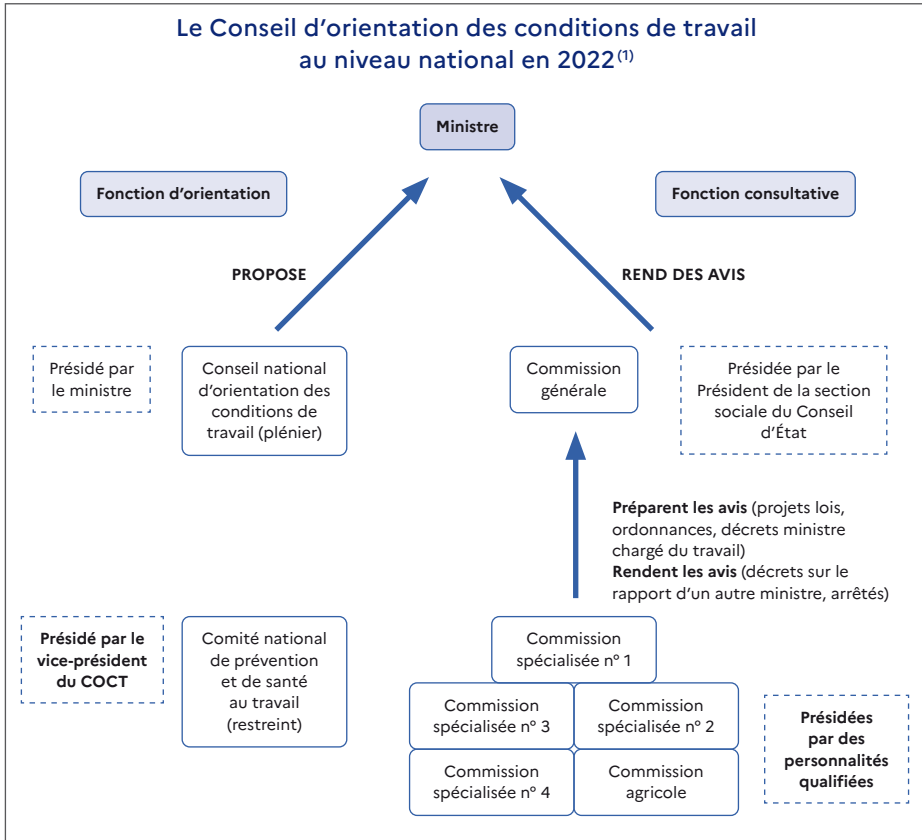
Le Conseil d'orientation des conditions de travail au niveau national en 2022$^{(1)}$

Ministre

Fonction d'orientation

Fonction consultative

PROPOSE

REND DES AVIS

Présidé par le ministre

Conseil national d'orientation des conditions de travail (plénier)

Commission générale

Présidée par le Président de la section sociale du Conseil d'État

Préparent les avis (projets lois, ordonnances, décrets ministre chargé du travail)
Rendent les avis (décrets sur le rapport d'un autre ministre, arrêtés)

Présidé par le vice-président du COCT

Comité national de prévention et de santé au travail (restreint)

Commission spécialisée n° 1

Commission spécialisée n° 3

Commission spécialisée n° 2

Commission spécialisée n° 4

Commission agricole

Présidées par des personnalités qualifiées